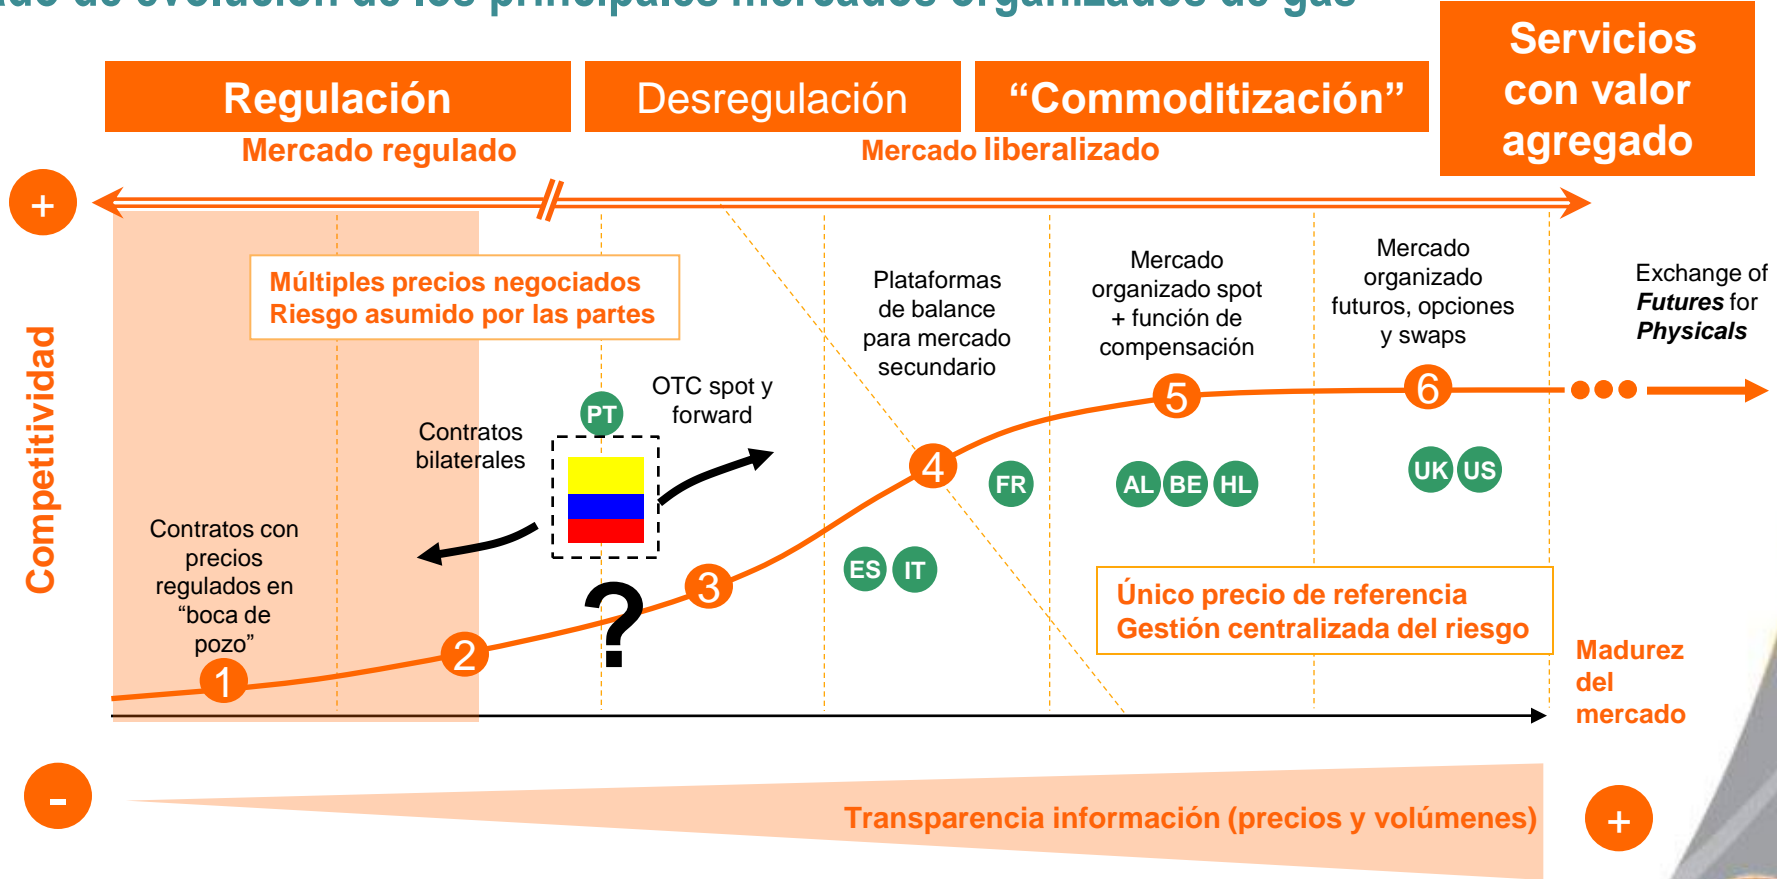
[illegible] de evolución de los principales mercados organizados de gas

Regulación

Desregulación

“Commoditización”

Servicios con valor agregado

Mercado regulado

Mercado liberalizado

+

Competitividad

Múltiples precios negociados
Riesgo asumido por las partes

Contratos con precios regulados en “boca de pozo”

Contratos bilaterales

PT

OTC spot y forward

?

Plataformas de balance para mercado secundario

Mercado organizado spot + función de compensación

Mercado organizado futuros, opciones y swaps

Exchange of ***Futures*** for ***Physicals***

1

2

3

4

5

6

FR

ES

IT

AL

BE

HL

UK

US

Único precio de referencia
Gestión centralizada del riesgo

Madurez del mercado

-

Transparencia información (precios y volúmenes)

+